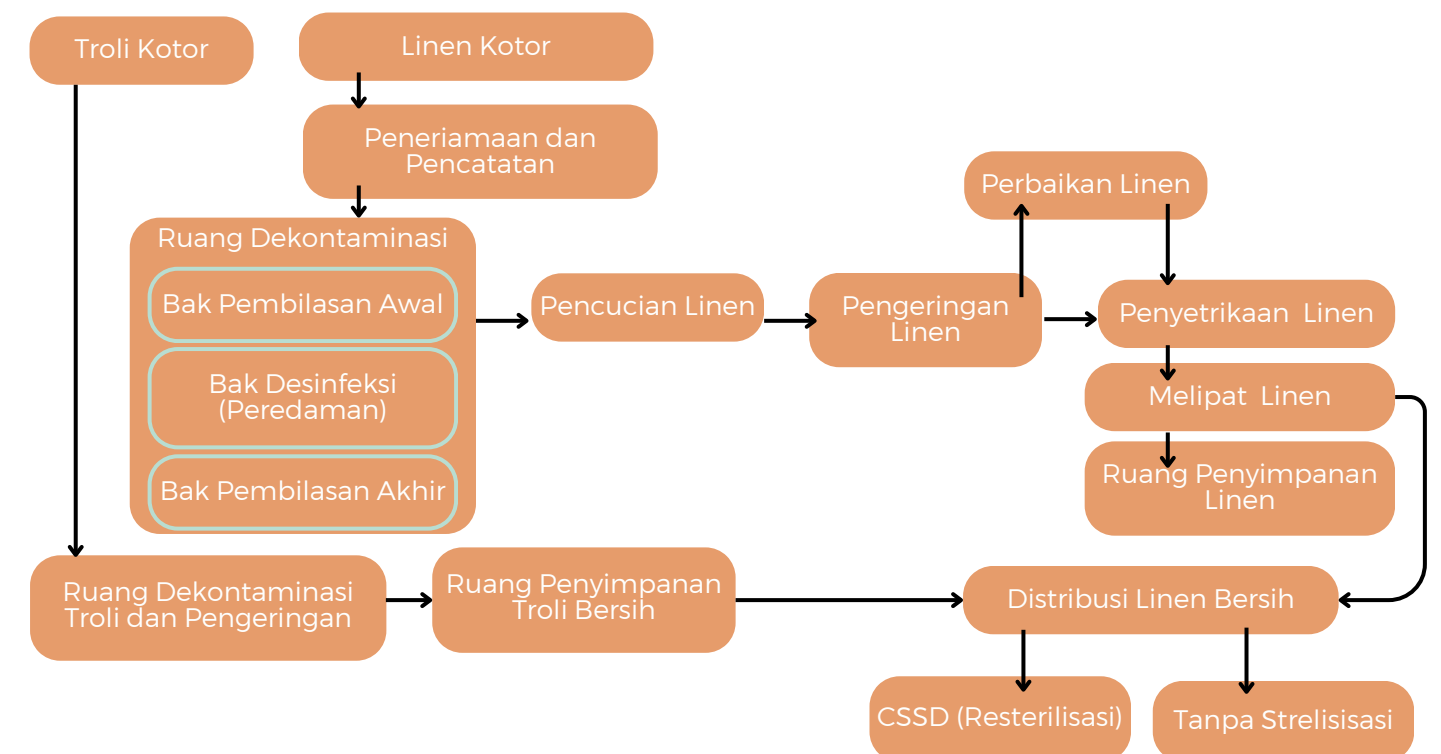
Troli Kotor

Linen Kotor

Peneriamaan dan Pencatatan

Ruang Dekontaminasi

Bak Pembilasan Awal

Bak Desinfeksi (Peredaman)

Bak Pembilasan Akhir

Pencucian Linen

Pengeringan Linen

Perbaikan Linen

Penyetrikaan Linen

Melipat Linen

Ruang Penyimpanan Linen

Ruang Dekontaminasi Troli dan Pengeringan

Ruang Penyimpanan Troli Bersih

Distribusi Linen Bersih

CSSD (Resterilisasi)

Tanpa Strelisisasi